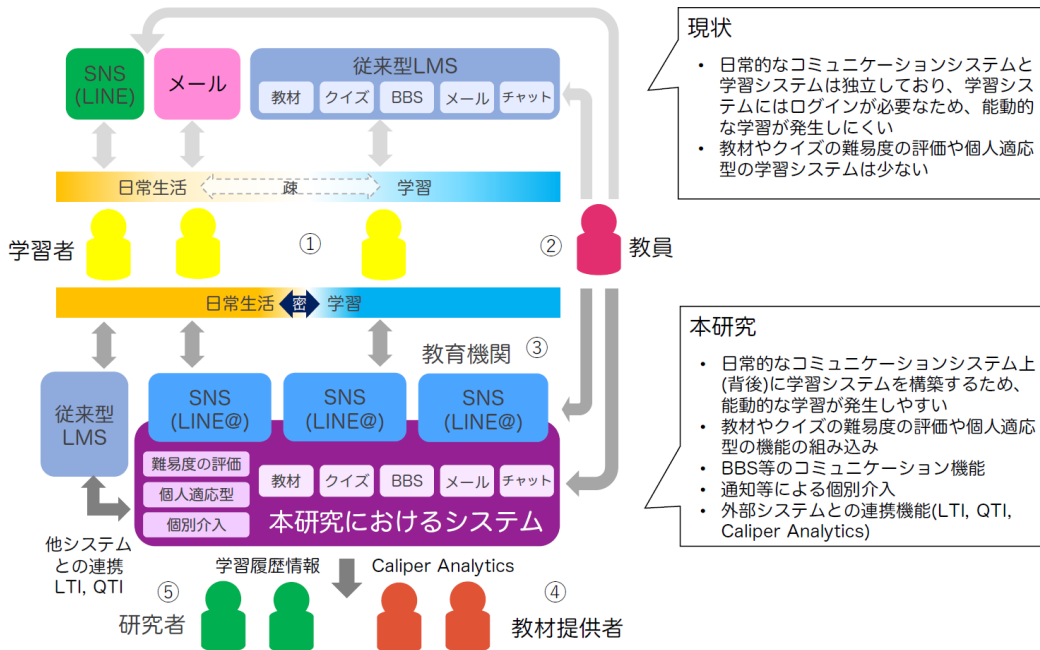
SNS (LINE)

メール

従来型LMS

教材 クイズ BBS メール チャット

日常生活 疎 学習

学習者

①

②

教員

日常生活 密 学習

教育機関 ③

従来型 LMS

SNS (LINE@)

SNS (LINE@)

SNS (LINE@)

難易度の評価

個人適応型

個別介入

教材 クイズ BBS メール チャット

本研究におけるシステム

他システムとの連携 LTI, QTI

学習履歴情報

Caliper Analytics

⑤

研究者

④

教材提供者

現状

• 日常的なコミュニケーションシステムと学習システムは独立しており、学習システムにはログインが必要なため、能動的な学習が発生しにくい
• 教材やクイズの難易度の評価や個人適応型の学習システムは少ない

本研究

• 日常的なコミュニケーションシステム上(背後)に学習システムを構築するため、能動的な学習が発生しやすい
• 教材やクイズの難易度の評価や個人適応型の機能の組み込み
• BBS等のコミュニケーション機能
• 通知等による個別介入
• 外部システムとの連携機能(LTI, QTI, Caliper Analytics)